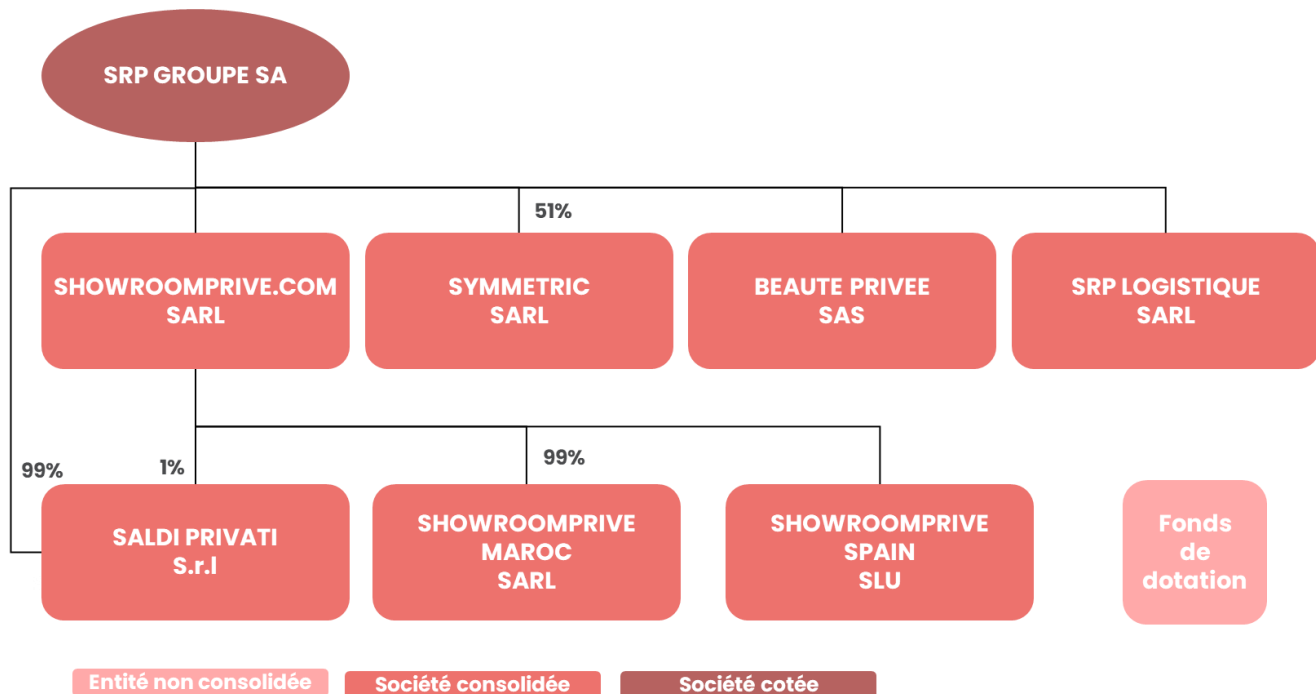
SRP GROUPE SA

51%

SHOWROOMPRIVE.COM SARL

SYMMETRIC SARL

BEAUTE PRIVEE SAS

SRP LOGISTIQUE SARL

99%

1%

99%

SALDI PRIVATI S.r.l

SHOWROOMPRIVE MAROC SARL

SHOWROOMPRIVE SPAIN SLU

Fonds de dotation

Entité non consolidée

Société consolidée

Société cotée